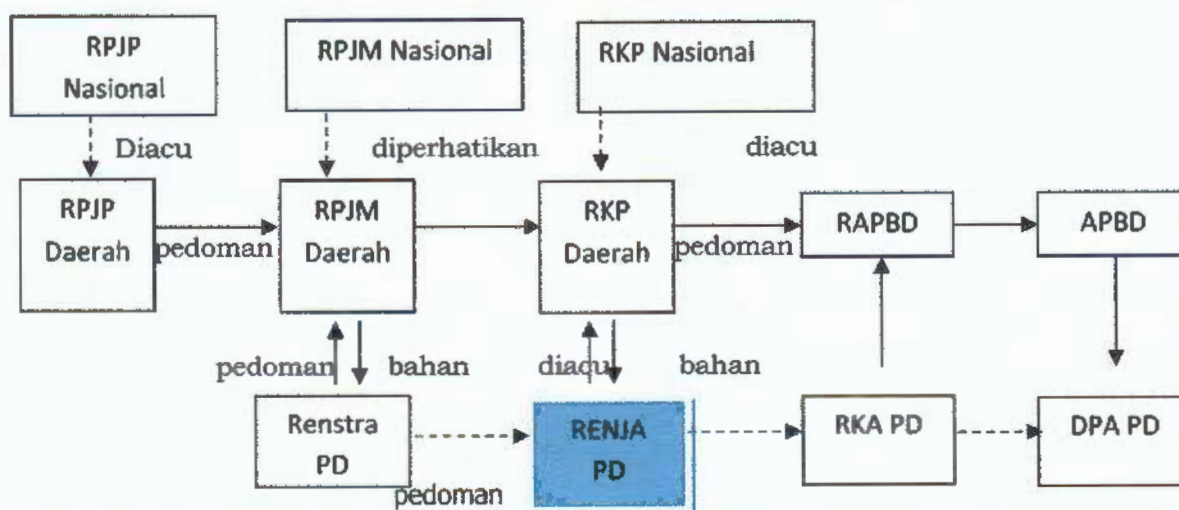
RPJP Nasional

RPJM Nasional

RKP Nasional

Diacu

diperhatikan

diacu

RPJP Daerah

pedoman

RPJM Daerah

RKP Daerah

pedoman

RAPBD

APBD

pedoman

bahan

diacu

bahan

Renstra PD

RENJA PD

RKA PD

DPA PD

pedoman